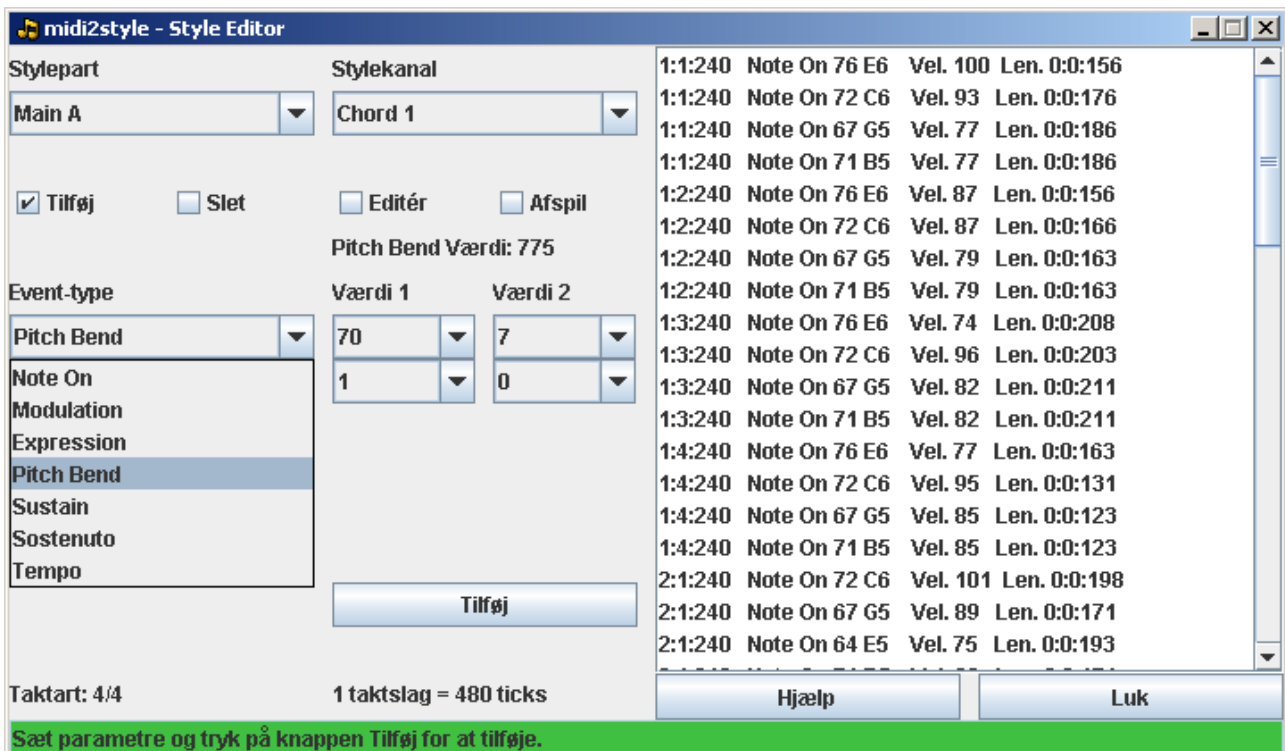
midi2style - Style Editor

Stylepart
Main A

Stylekanal
Chord 1

Tilføj
Slet
Editér
Afspil

Pitch Bend Værdi: 775

Event-type
Pitch Bend
Note On
Modulation
Expression
Pitch Bend
Sustain
Sostenuto
Tempo

Værdi 1
70
1

Værdi 2
7
0

Tilføj

Taktart: 4/4
1 taktslag = 480 ticks

| | | | |
|---|---|---|---|
| 1:1:240 | Note On 76 E6 | Vel. 100 | Len. 0:0:156 |
| 1:1:240 | Note On 72 C6 | Vel. 93 | Len. 0:0:176 |
| 1:1:240 | Note On 67 G5 | Vel. 77 | Len. 0:0:186 |
| 1:1:240 | Note On 71 B5 | Vel. 77 | Len. 0:0:186 |
| 1:2:240 | Note On 76 E6 | Vel. 87 | Len. 0:0:156 |
| 1:2:240 | Note On 72 C6 | Vel. 87 | Len. 0:0:166 |
| 1:2:240 | Note On 67 G5 | Vel. 79 | Len. 0:0:163 |
| 1:2:240 | Note On 71 B5 | Vel. 79 | Len. 0:0:163 |
| 1:3:240 | Note On 76 E6 | Vel. 74 | Len. 0:0:208 |
| 1:3:240 | Note On 72 C6 | Vel. 96 | Len. 0:0:203 |
| 1:3:240 | Note On 67 G5 | Vel. 82 | Len. 0:0:211 |
| 1:3:240 | Note On 71 B5 | Vel. 82 | Len. 0:0:211 |
| 1:4:240 | Note On 76 E6 | Vel. 77 | Len. 0:0:163 |
| 1:4:240 | Note On 72 C6 | Vel. 95 | Len. 0:0:131 |
| 1:4:240 | Note On 67 G5 | Vel. 85 | Len. 0:0:123 |
| 1:4:240 | Note On 71 B5 | Vel. 85 | Len. 0:0:123 |
| 2:1:240 | Note On 72 C6 | Vel. 101 | Len. 0:0:198 |
| 2:1:240 | Note On 67 G5 | Vel. 89 | Len. 0:0:171 |
| 2:1:240 | Note On 64 E5 | Vel. 75 | Len. 0:0:193 |

Hjælp
Luk

Sæt parametre og tryk på knappen Tilføj for at tilføje.